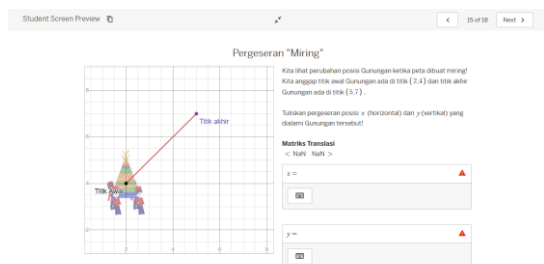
Student Screen Preview

15 of 18 Next

Pergeseran "Miring"

Titik akhir

Titik Awal

Kita lihat perubahan posisi Gunungan ketika peta dibuat miring! Kita anggap titik awal Gunungan ada di titik $(2,4)$ dan titik akhir Gunungan ada di titik $(5,7)$.

Tuliskan pergeseran posisi $x$ (horizontal) dan $y$ (vertikal) yang dialami Gunungan tersebut!

Matriks Translasi
< NaN NaN >

$x =$

$y =$